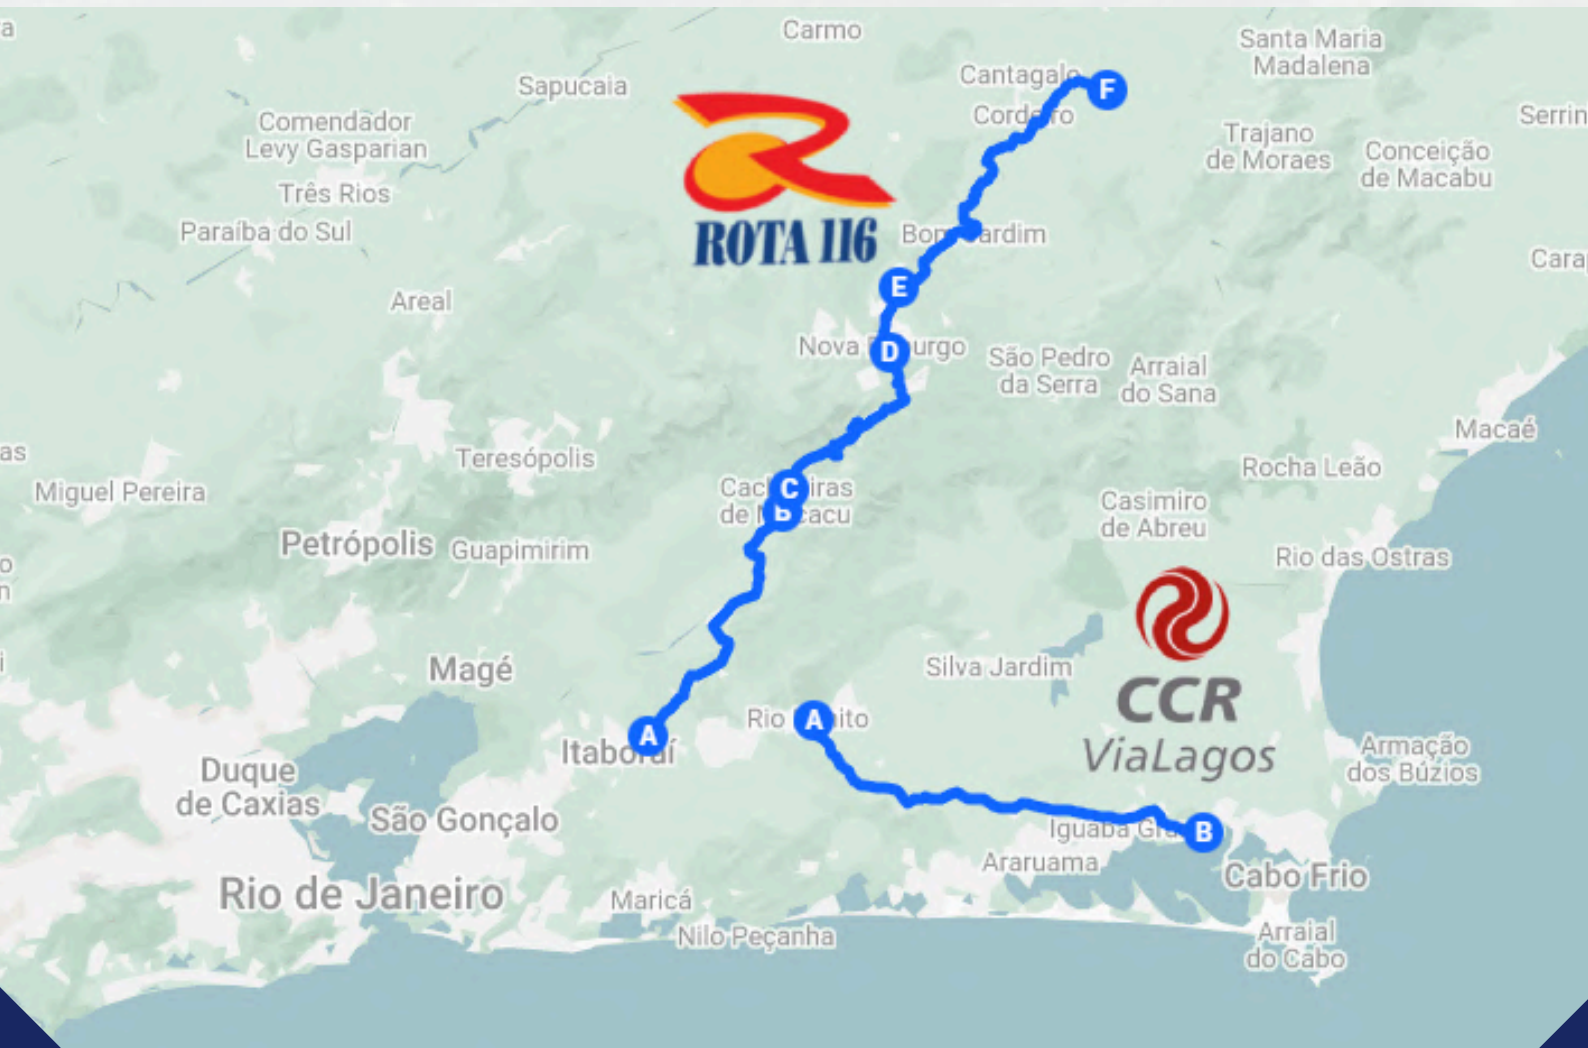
a
Carmo
Santa Maria
Madalena
Sapucaia
Cantagalo
F
Comendador
Levy Gasparian
Cordeiro
Trajano
de Moraes
Serrin
Conceição
de Macabu
Três Rios
Paraíba do Sul
ROTA 116
Bom Jardim
Carap
E
Areal
Nova Friburgo
D
São Pedro
da Serra
Arraial
do Sana
Macaé
as
Teresópolis
Rocha Leão
Miguel Pereira
Cachoeiras
de Macacu
C
B
Casimiro
de Abreu
Petrópolis
Guapimirim
Rio das Ostras
Magé
Silva Jardim
CCR
ViaLagos
Rio Bonito
A
A
Itaboraí
Armação
dos Búzios
Duque
de Caxias
São Gonçalo
Iguaba Grande
B
Araruama
Cabo Frio
Rio de Janeiro
Maricá
Nilo Peçanha
Arraial
do Cabo